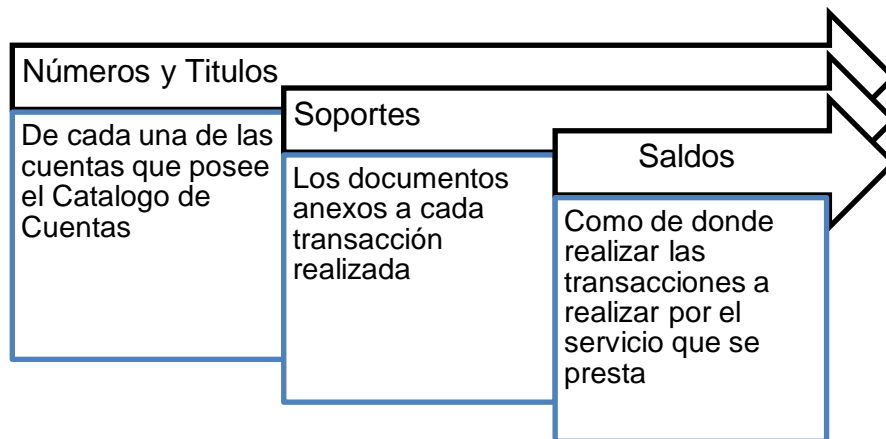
Números y Titulos

De cada una de las cuentas que posee el Catalogo de Cuentas

Soportes

Los documentos anexos a cada transacción realizada

Saldos

Como de donde realizar las transacciones a realizar por el servicio que se presta